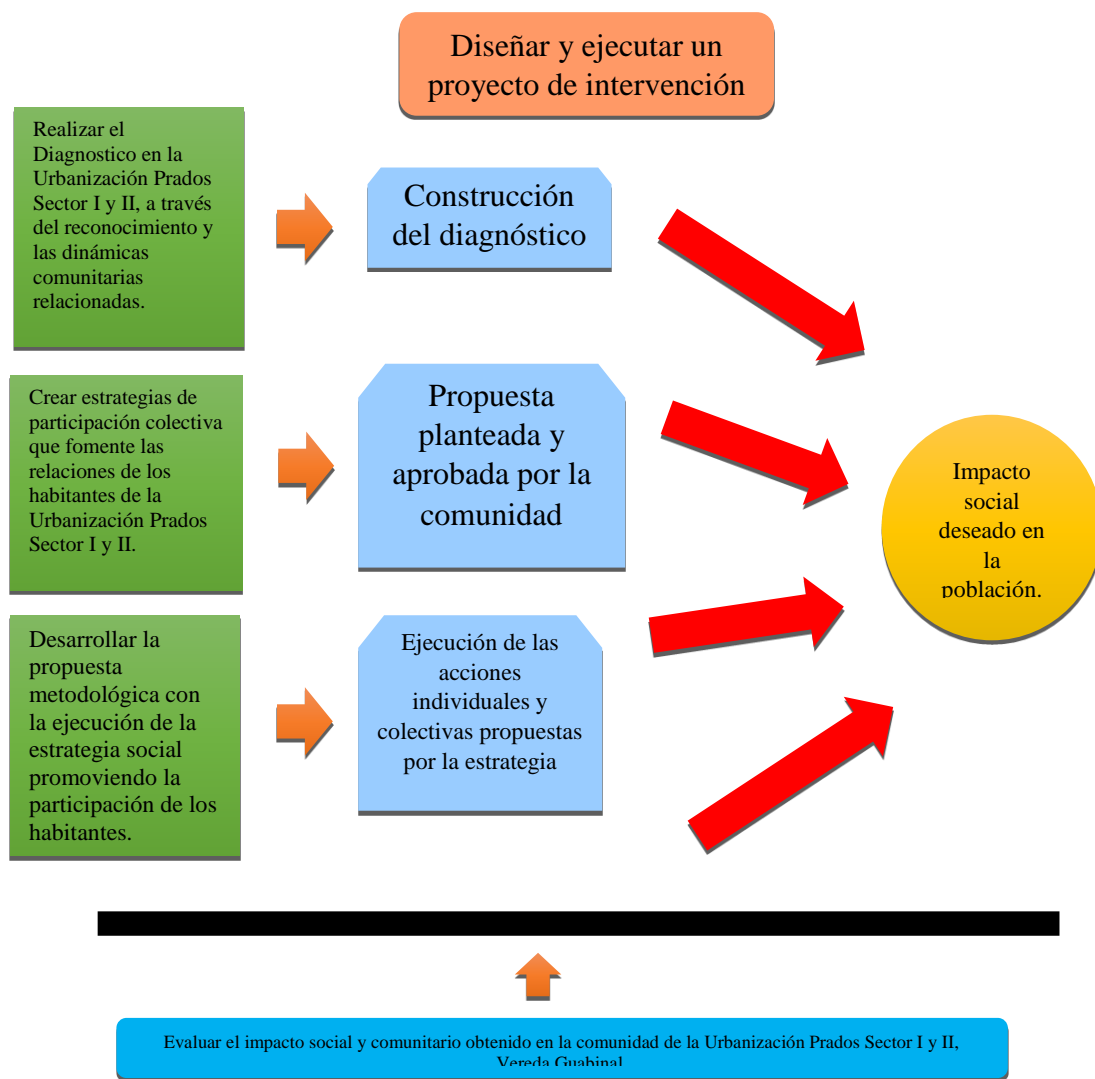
Diseñar y ejecutar un proyecto de intervención

Realizar el Diagnostico en la Urbanización Prados Sector I y II, a través del reconocimiento y las dinámicas comunitarias relacionadas.

Construcción del diagnóstico

Crear estrategias de participación colectiva que fomente las relaciones de los habitantes de la Urbanización Prados Sector I y II.

Propuesta planteada y aprobada por la comunidad

Impacto social deseado en la población.

Desarrollar la propuesta metodológica con la ejecución de la estrategia social promoviendo la participación de los habitantes.

Ejecución de las acciones individuales y colectivas propuestas por la estrategia

Evaluar el impacto social y comunitario obtenido en la comunidad de la Urbanización Prados Sector I y II, Vereda Guabinal